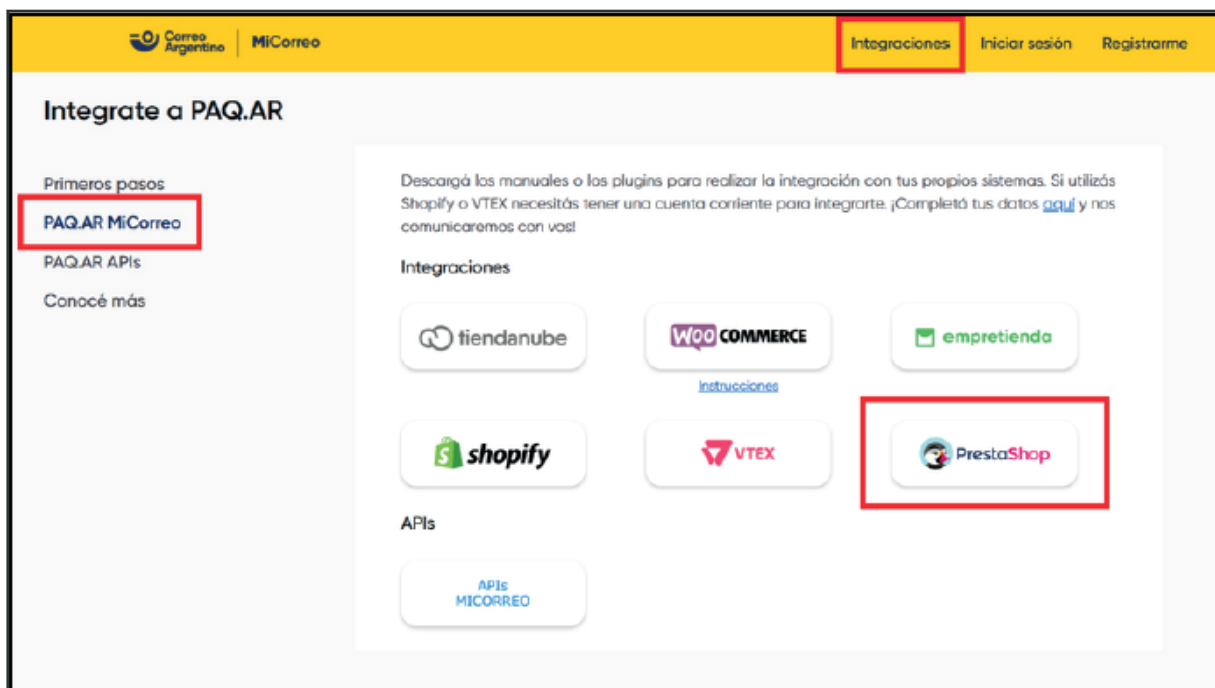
Correo Argentino | MiCorreo

Integraciones Iniciar sesión Registrarme

Integrate a PAQ.AR

Primeros pasos
PAQ.AR MiCorreo
PAQ.AR APIs
Conocé más

Descargá los manuales o los plugins para realizar la integración con tus propios sistemas. Si utilizás Shopify o VTEX necesitás tener una cuenta corriente para integrarte. ¡Completá tus datos aquí y nos comunicaremos con vos!

Integraciones

tiendanube
WOO COMMERCE
Instrucciones
empretienda
shopify
VTEX
PrestaShop

APIs

APIs MICORREO